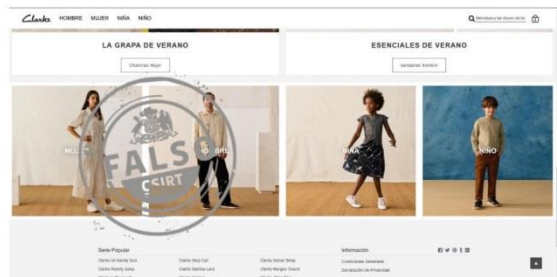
Clarks HOMBRE MUJER NIÑA NIÑO

Introduzca las claves de bú

LA GRAPA DE VERANO

Chanclas Mujer

ESENCIALES DE VERANO

Sandalias Hombre

MUJ

OMBRE

NIÑA

NIÑO

FALSO

CSIRT

Serie Popular

Clarks Un Randy Sun

Clarks Step Cali

Clarks Sunset Strap

Clarks Rosely Ashe

Clarks Marilyn Lara

Clarks Margate Granite

Información

Condiciones Generales

Declaración de Privacidad